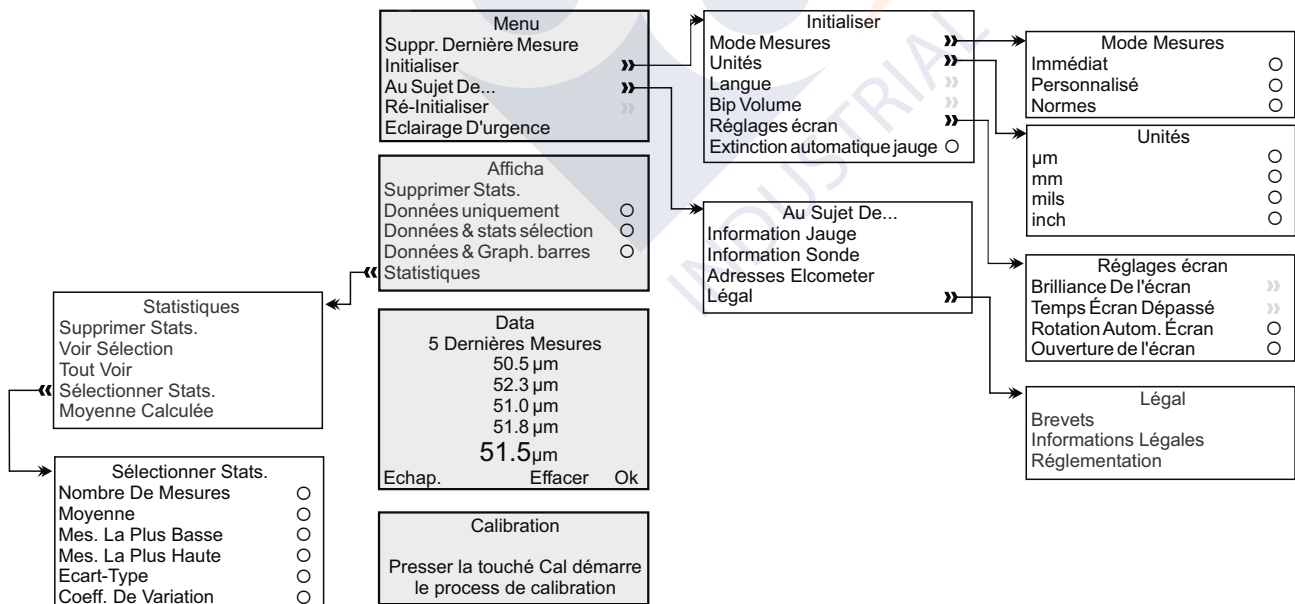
Menu
Suppr. Dernière Mesure
Initialiser
Au Sujet De...
Ré-Initialiser
Eclairage D'urgence

Initialiser
Mode Mesures
Unités
Langue
Bip Volume
Réglages écran
Extinction automatique jauge

Mode Mesures
Immédiat
Personnalisé
Normes

Unités
µm
mm
mils
inch

Afficha
Supprimer Stats.
Données uniquement
Données & stats sélection
Données & Graph. barres
Statistiques

Au Sujet De...
Information Jauge
Information Sonde
Adresses Elcometer
Légal

Réglages écran
Brilliance De l'écran
Temps Écran Dépassé
Rotation Autom. Écran
Ouverture de l'écran

Statistiques
Supprimer Stats.
Voir Sélection
Tout Voir
Sélectionner Stats.
Moyenne Calculée

Data
5 Dernières Mesures
50.5 µm
52.3 µm
51.0 µm
51.8 µm
51.5µm
Echap. Effacer Ok

Légal
Brevets
Informations Légales
Réglementation

Sélectionner Stats.
Nombre De Mesures
Moyenne
Mes. La Plus Basse
Mes. La Plus Haute
Ecart-Type
Coeff. De Variation

Calibration

Presser la touché Cal démarre le process de calibration